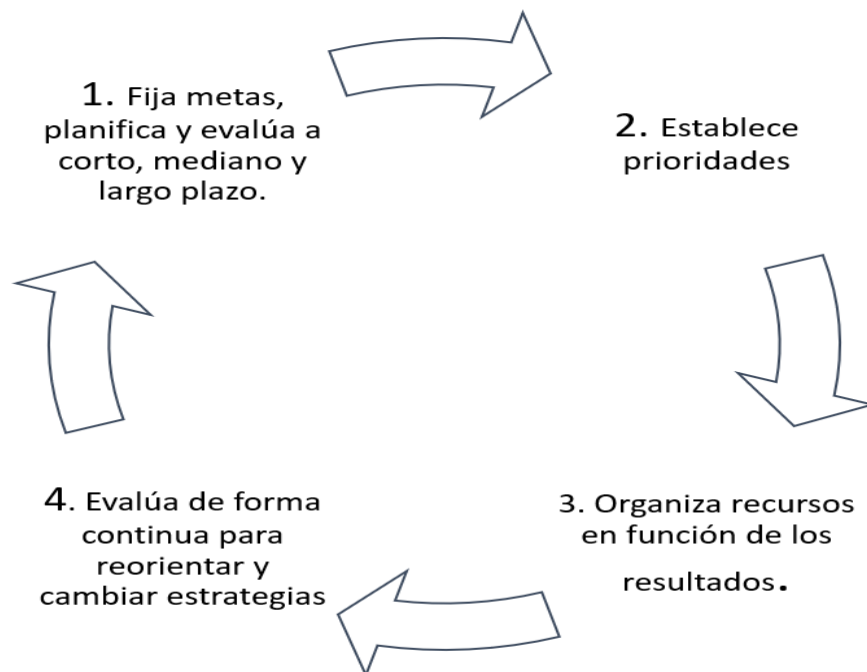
1. Fija metas, planifica y evalúa a corto, mediano y largo plazo.

2. Establece prioridades

3. Organiza recursos en función de los resultados.

4. Evalúa de forma continua para reorientar y cambiar estrategias